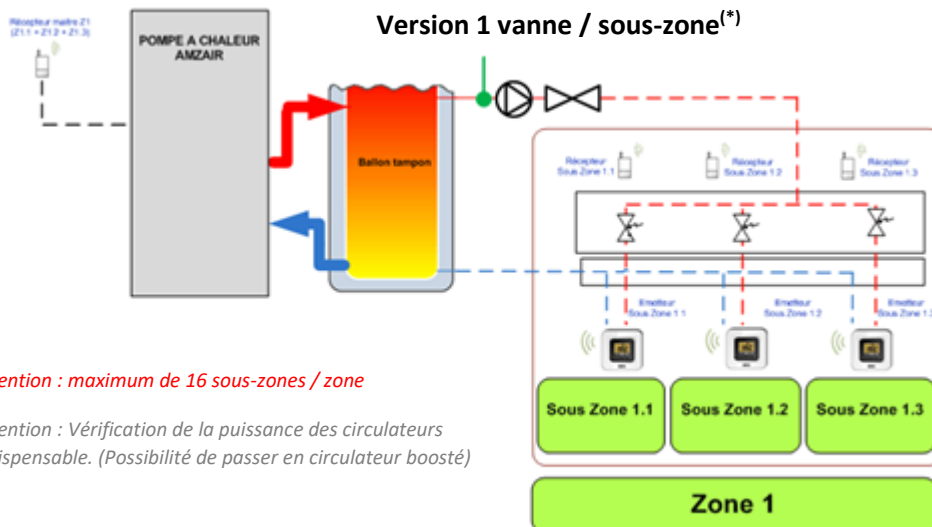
Récepteur maître Z1 (Z1.1 + Z1.2 + Z1.3)

POMPE A CHALEUR AMZAIR

Version 1 vanne / sous-zone$^{(*)}$

Ballon tampon

Récepteur Sous Zone 1.1

Récepteur Sous Zone 1.2

Récepteur Sous Zone 1.3

Emetteur Sous Zone 1.1

Emetteur Sous Zone 1.2

Emetteur Sous Zone 1.3

ention : maximum de 16 sous-zones / zone

ention : Vérification de la puissance des circulateurs ispensable. (Possibilité de passer en circulateur boosté)

Sous Zone 1.1

Sous Zone 1.2

Sous Zone 1.3

Zone 1